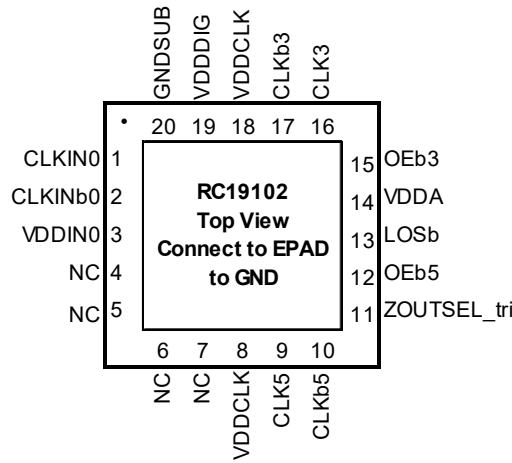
GNDSUB VDDDIG VDDCLK CLKb3 CLK3

20 19 18 17 16

CLKIN0 1
CLKINb0 2
VDDIN0 3
NC 4
NC 5

RC19102
Top View
Connect to EPAD
to GND

15 OEb3
14 VDDA
13 LOSb
12 OEb5
11 ZOUTSEL_tri

6 7 8 9 10

NC NC VDDCLK CLK5 CLKb5